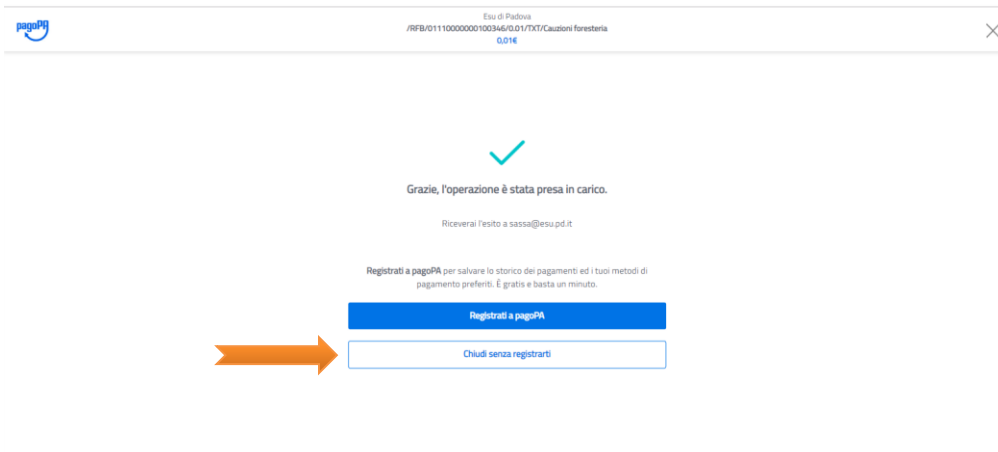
pagoPA

Esu di Padova
/RFB/01110000000100346/0.01/TXT/Cauzioni foresteria
0,01€

Grazie, l'operazione è stata presa in carico.

Riceverai l'esito a sassa@esu.pd.it

Registrati a pagoPA per salvare lo storico dei pagamenti ed i tuoi metodi di pagamento preferiti. È gratis e basta un minuto.

Registrati a pagoPA

Chiudi senza registrarti